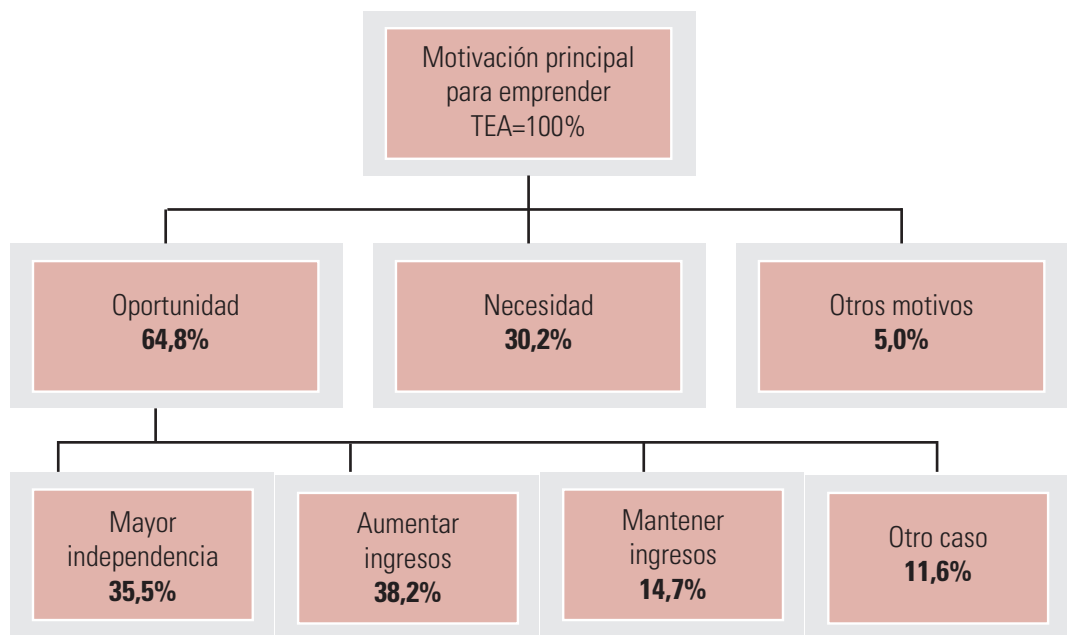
Motivación principal
para emprender
TEA=100%

Oportunidad
**64,8%**

Necesidad
**30,2%**

Otros motivos
**5,0%**

Mayor
independencia
**35,5%**

Aumentar
ingresos
**38,2%**

Mantener
ingresos
**14,7%**

Otro caso
**11,6%**